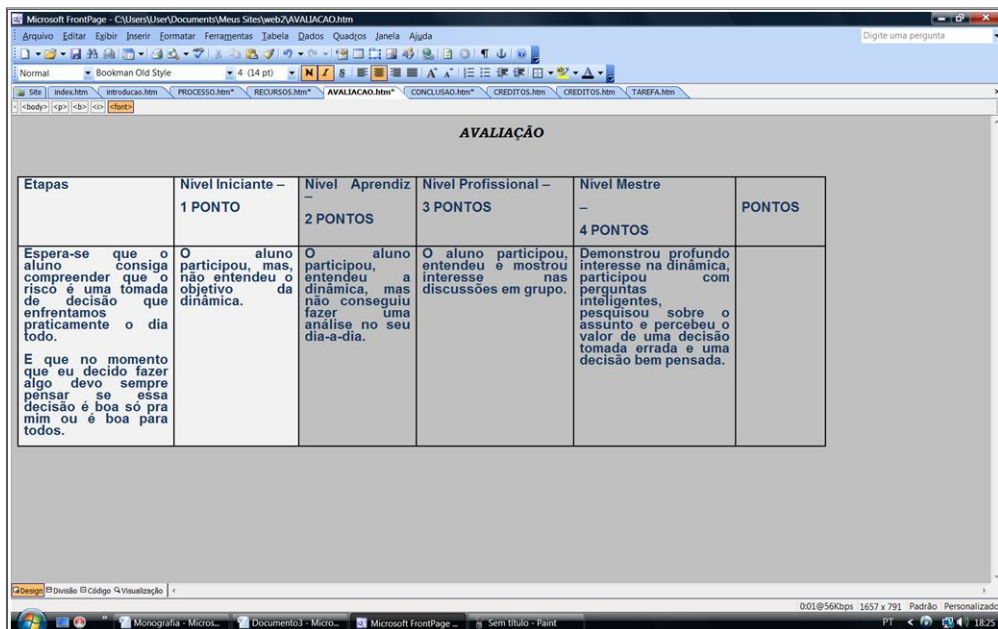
Microsoft FrontPage - C:\Users\User\Documents\Meus Sites\web2\AVALIACAO.htm

Arquivo Editar Exibir Inserir Formatar Ferramentas Tabela Dados Quadros Janela Ajuda

Digite uma pergunta

Normal Bookman Old Style 4 (14 pt)

Site index.htm introducao.htm PROCESSO.htm* RECURSOS.htm* AVALIACAO.htm* CONCLUSAO.htm* CREDITOS.htm CREDITOS.htm TAREFA.htm

<body> <p> <b> <i> <font>

AVALIAÇÃO

| Etapas | Nível Iniciante – 1 PONTO | Nível Aprendiz – 2 PONTOS | Nível Profissional – 3 PONTOS | Nível Mestre – 4 PONTOS | PONTOS |
|---|---|---|---|---|---|
| Espera-se que o aluno consiga compreender que o risco é uma tomada de decisão que enfrentamos praticamente o dia todo. E que no momento que eu decido fazer algo devo sempre pensar se essa decisão é boa só pra mim ou é boa para todos. | O aluno participou, mas, não entendeu o objetivo da dinâmica. | O aluno participou, entendeu a dinâmica, mas não conseguiu fazer uma análise no seu dia-a-dia. | O aluno participou, entendeu e mostrou interesse nas discussões em grupo. | Demonstrou profundo interesse na dinâmica, participou com perguntas inteligentes, pesquisou sobre o assunto e percebeu o valor de uma decisão tomada errada e uma decisão bem pensada. | |

Design Divisão Código Visualização

0:01@56Kbps 1657 x 791 Padrão Personalizado

Monografia - Micros... Documento3 - Micro... Microsoft FrontPage ... Sem título - Paint

PT 18:25